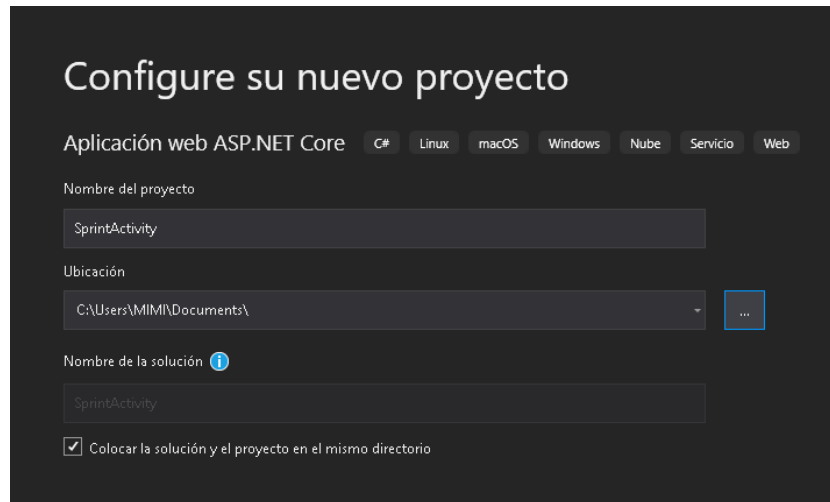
Configure su nuevo proyecto

Aplicación web ASP.NET Core C# Linux macOS Windows Nube Servicio Web

Nombre del proyecto

SprintActivity

Ubicación

C:\Users\MIMI\Documents\

...

Nombre de la solución

SprintActivity

Colocar la solución y el proyecto en el mismo directorio